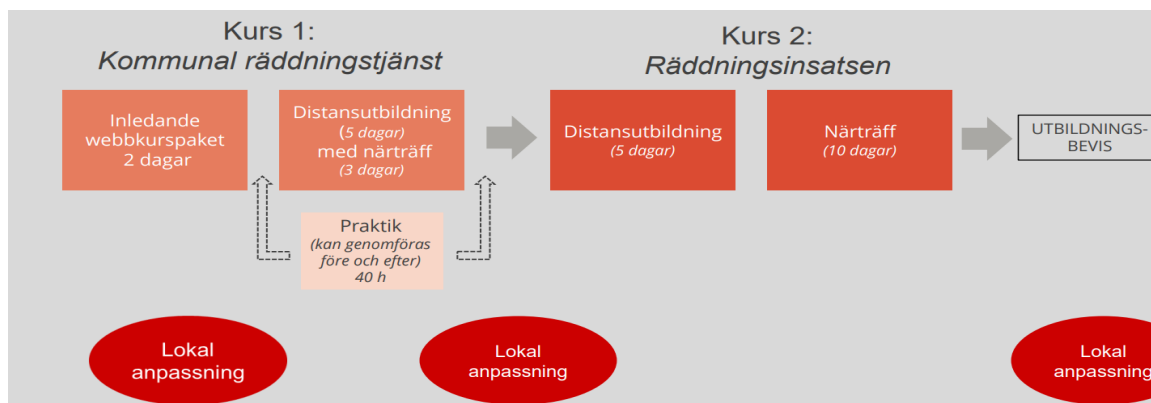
Kurs 1:
*Kommunal räddningstjänst*

Kurs 2:
*Räddningsinsatsen*

Inledande webbkurspaket 2 dagar

Distansutbildning (*5 dagar*) med närträff (*3 dagar*)

Distansutbildning (*5 dagar*)

Närträff (*10 dagar*)

UTBILDNINGS-BEVIS

Praktik (*kan genomföras före och efter*) *40 h*

Lokal anpassning

Lokal anpassning

Lokal anpassning